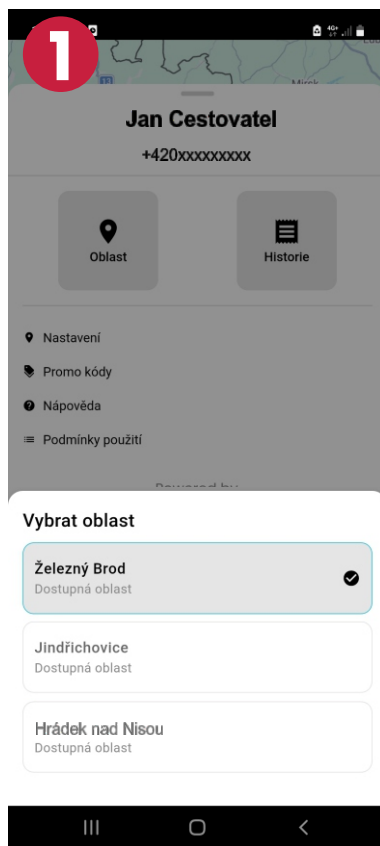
1

Mirok

Jan Cestovatel

+420xxxxxxxxx

Oblast

Historie

Nastavení

Promo kódy

Nápověda

Podmínky použití

Powered by

Vybrat oblast

Železný Brod
Dostupná oblast

Jindřichovice
Dostupná oblast

Hrádek nad Nisou
Dostupná oblast